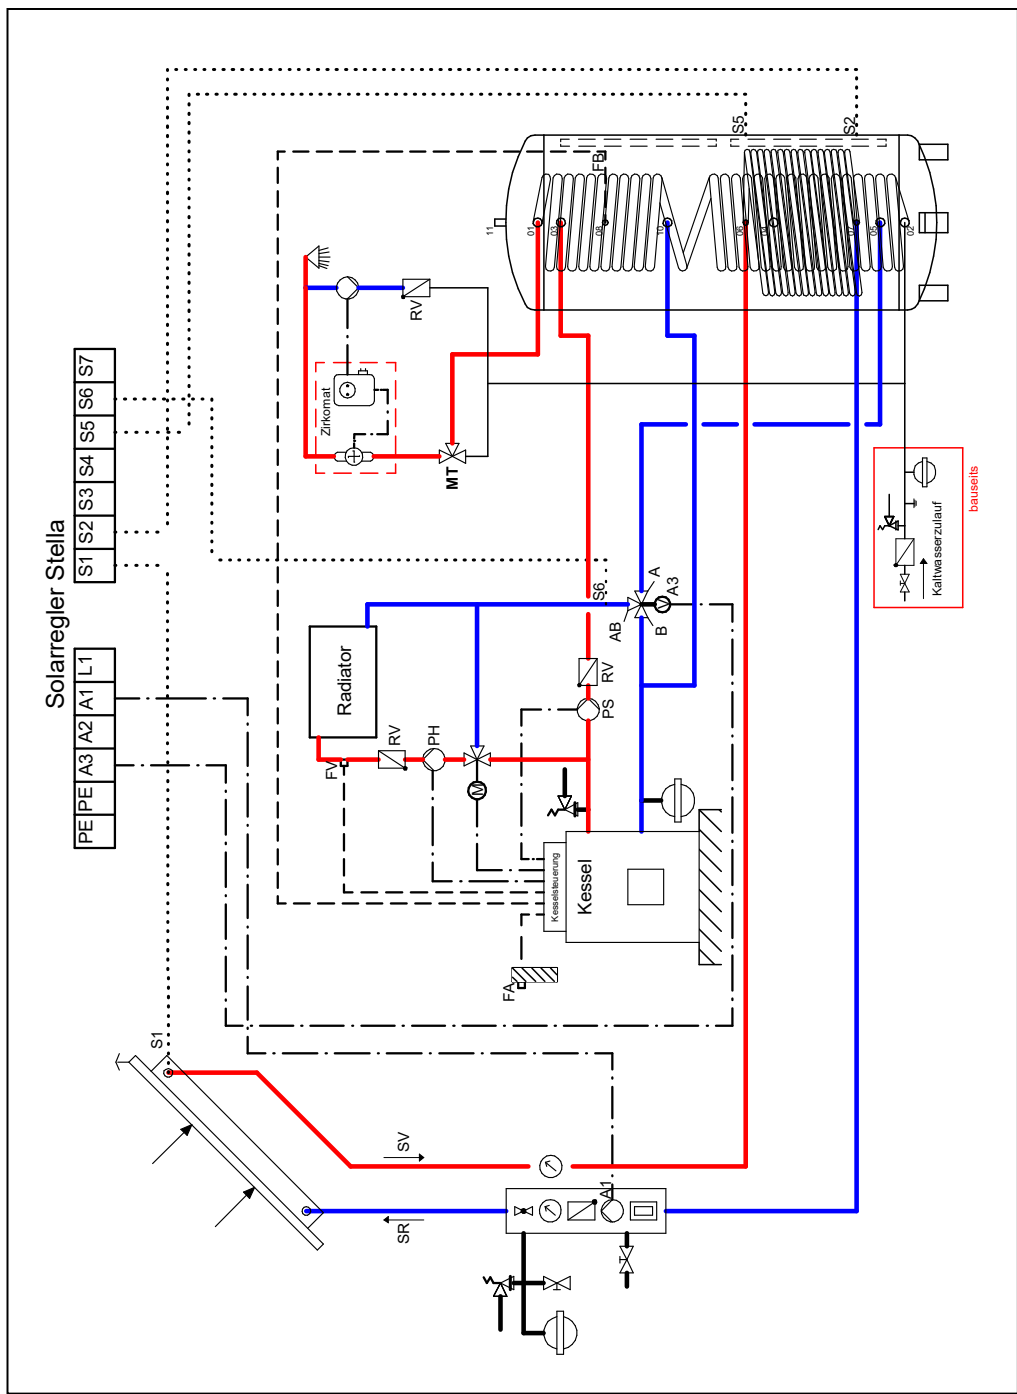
Solarregler Stella

| S1 | S2 | S3 | S4 | S5 | S6 | S7 |
|---|---|---|---|---|---|---|

| PE | PE | A3 | A2 | A1 | L1 |
|---|---|---|---|---|---|

S5
S2
FB
11
01
03
08
10
06
09
07
05
02
RV
Zirkomat
MT
Kaltwasserzulauf
bauseits
S6
A
A3
AB
B
RV
PS
Radiator
RV
PH
FV
Kesselsteuerung
Kessel
FA
S1
SV
SR
A1